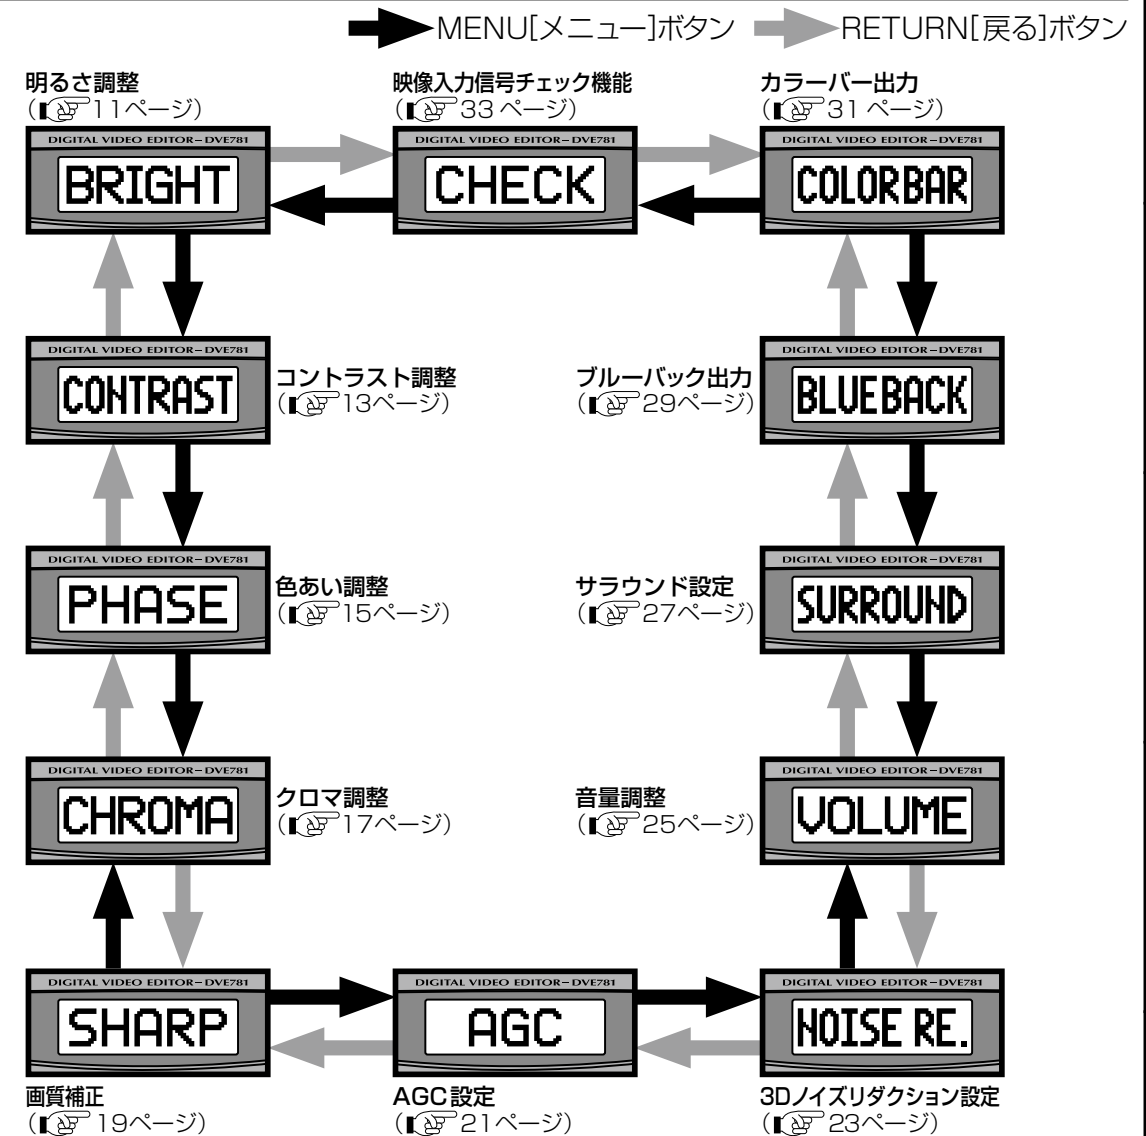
MENU[メニュー]ボタン RETURN[戻る]ボタン

明るさ調整
(☞11ページ)

DIGITAL VIDEO EDITOR–DVE781
BRIGHT

映像入力信号チェック機能
(☞33 ページ)

DIGITAL VIDEO EDITOR–DVE781
CHECK

カラーバー出力
(☞31 ページ)

DIGITAL VIDEO EDITOR–DVE781
COLORBAR

DIGITAL VIDEO EDITOR–DVE781
CONTRAST

コントラスト調整
(☞13ページ)

ブルーバック出力
(☞29ページ)

DIGITAL VIDEO EDITOR–DVE781
BLUEBACK

DIGITAL VIDEO EDITOR–DVE781
PHASE

色あい調整
(☞15ページ)

サラウンド設定
(☞27ページ)

DIGITAL VIDEO EDITOR–DVE781
SURROUND

DIGITAL VIDEO EDITOR–DVE781
CHROMA

クロマ調整
(☞17ページ)

音量調整
(☞25ページ)

DIGITAL VIDEO EDITOR–DVE781
VOLUME

DIGITAL VIDEO EDITOR–DVE781
SHARP

DIGITAL VIDEO EDITOR–DVE781
AGC

DIGITAL VIDEO EDITOR–DVE781
NOISE RE.

画質補正
(☞19ページ)

AGC設定
(☞21ページ)

3Dノイズリダクション設定
(☞23ページ)